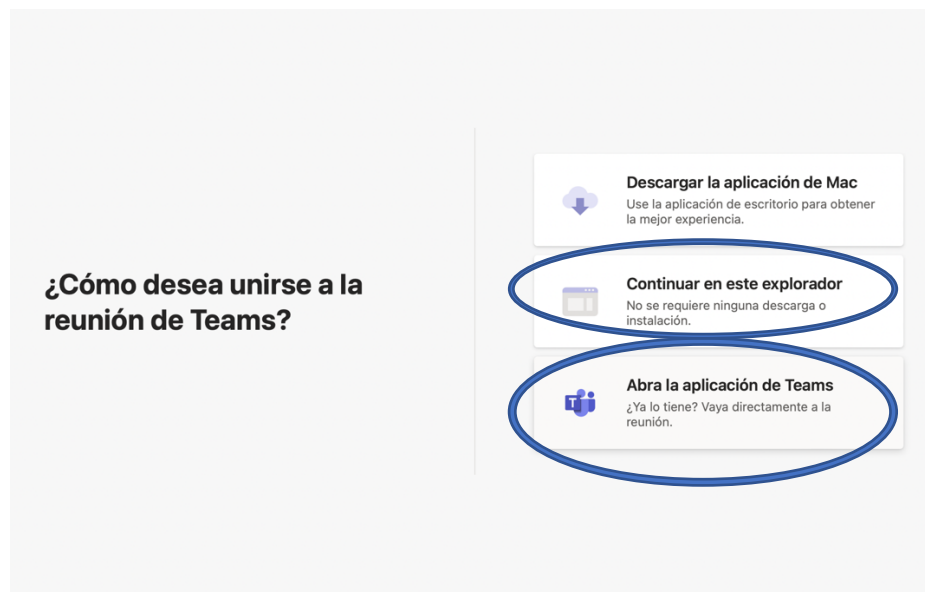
¿Cómo desea unirse a la reunión de Teams?

Descargar la aplicación de Mac
Use la aplicación de escritorio para obtener la mejor experiencia.

Continuar en este explorador
No se requiere ninguna descarga o instalación.

Abra la aplicación de Teams
¿Ya lo tiene? Vaya directamente a la reunión.